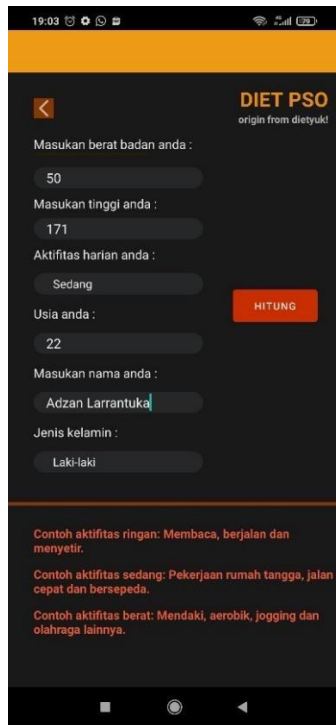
19:03

DIET PSO
origin from dietyuk!

Masukan berat badan anda :

50

Masukan tinggi anda :

171

Aktifitas harian anda :

Sedang

Usia anda :

22

Masukan nama anda :

Adzan Larrantuka

Jenis kelamin :

Laki-laki

HITUNG

Contoh aktifitas ringan: Membaca, berjalan dan menyetir.

Contoh aktifitas sedang: Pekerjaan rumah tangga, jalan cepat dan bersepeda.

Contoh aktifitas berat: Mendaki, aerobik, jogging dan olahraga lainnya.